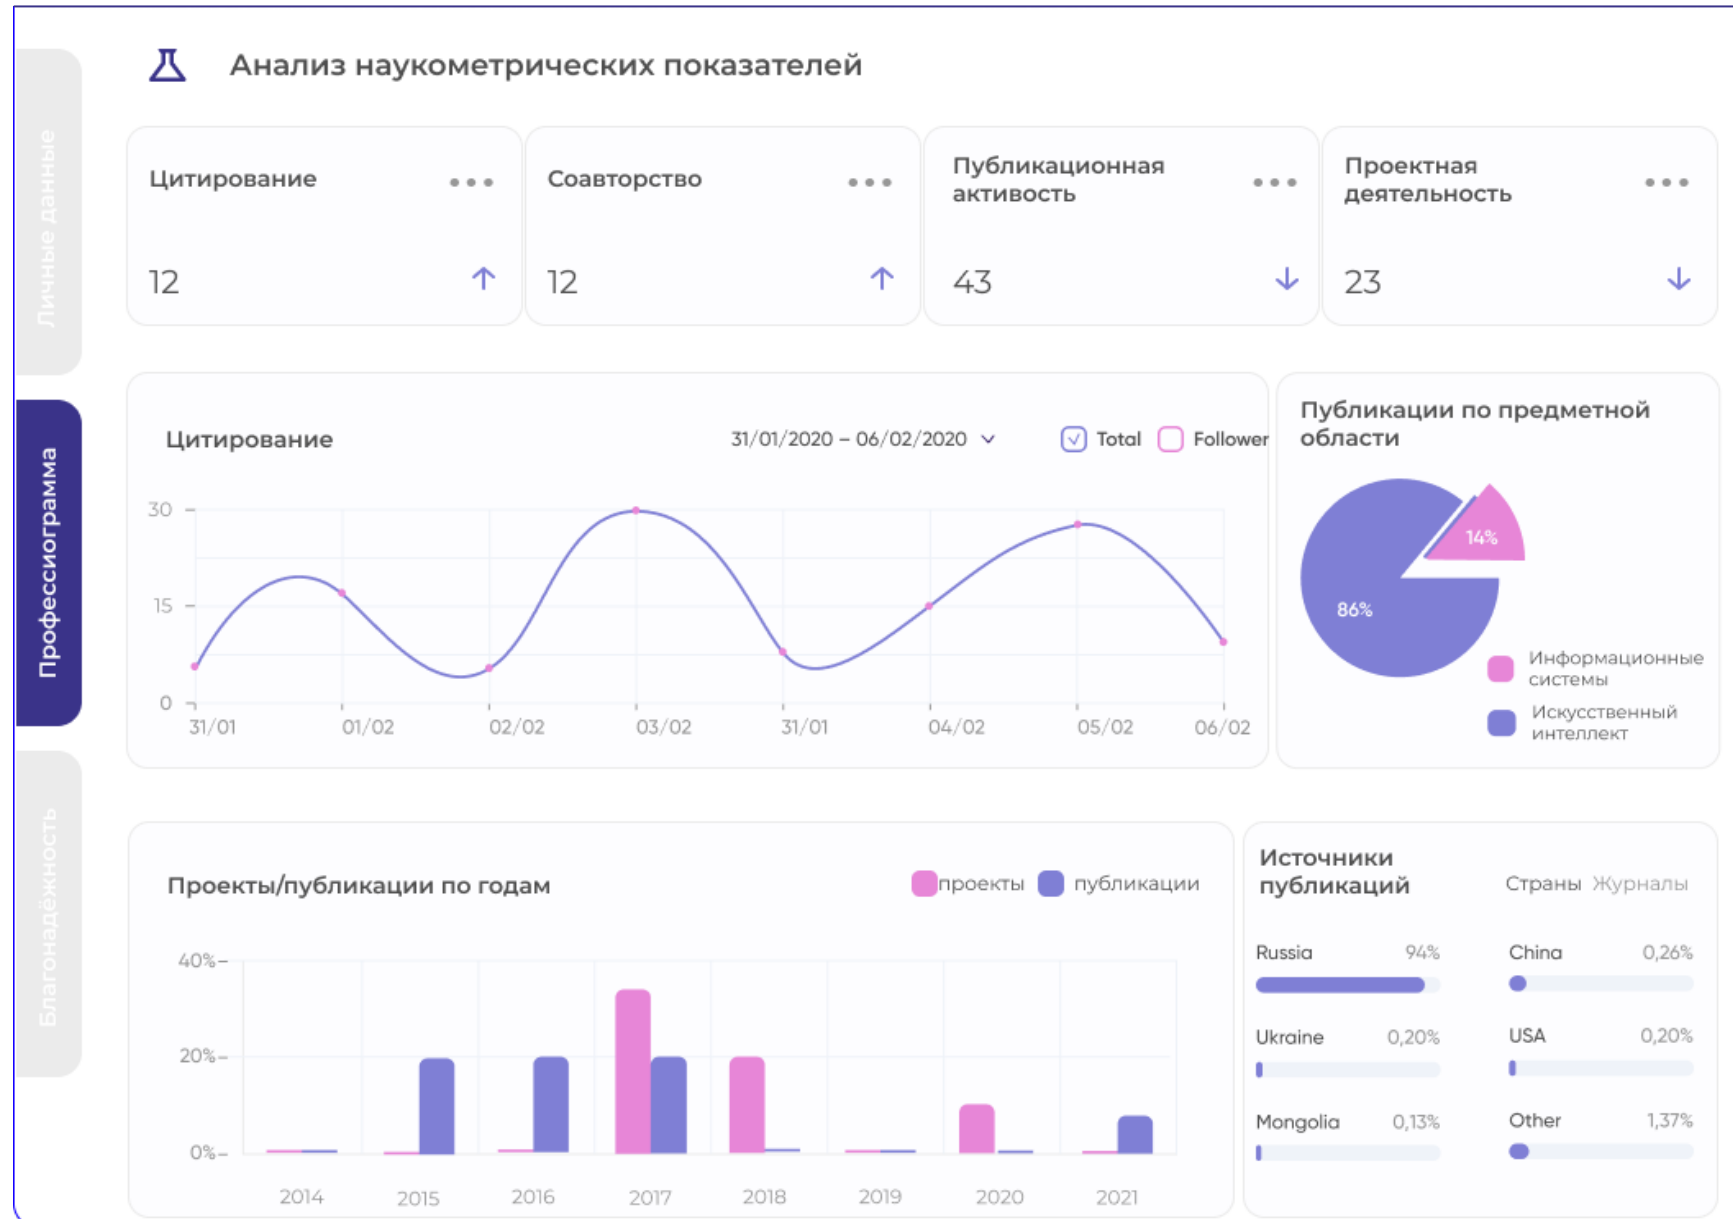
Личные данные
Профессиограмма
Благонадёжность

Анализ наукометрических показателей

Цитирование •••
12

Соавторство •••
12

Публикационная активность •••
43

Проектная деятельность •••
23

Цитирование
31/01/2020 – 06/02/2020
Total
Follower

30
15
0
31/01
01/02
02/02
03/02
31/01
04/02
05/02
06/02

Публикации по предметной области
14%
86%
Информационные системы
Искусственный интеллект

Проекты/публикации по годам
проекты
публикации
40%
20%
0%
2014
2015
2016
2017
2018
2019
2020
2021

Источники публикаций
Страны
Журналы

| Russia | 94% | China | 0,26% |
|---|---|---|---|
| Ukraine | 0,20% | USA | 0,20% |
| Mongolia | 0,13% | Other | 1,37% |